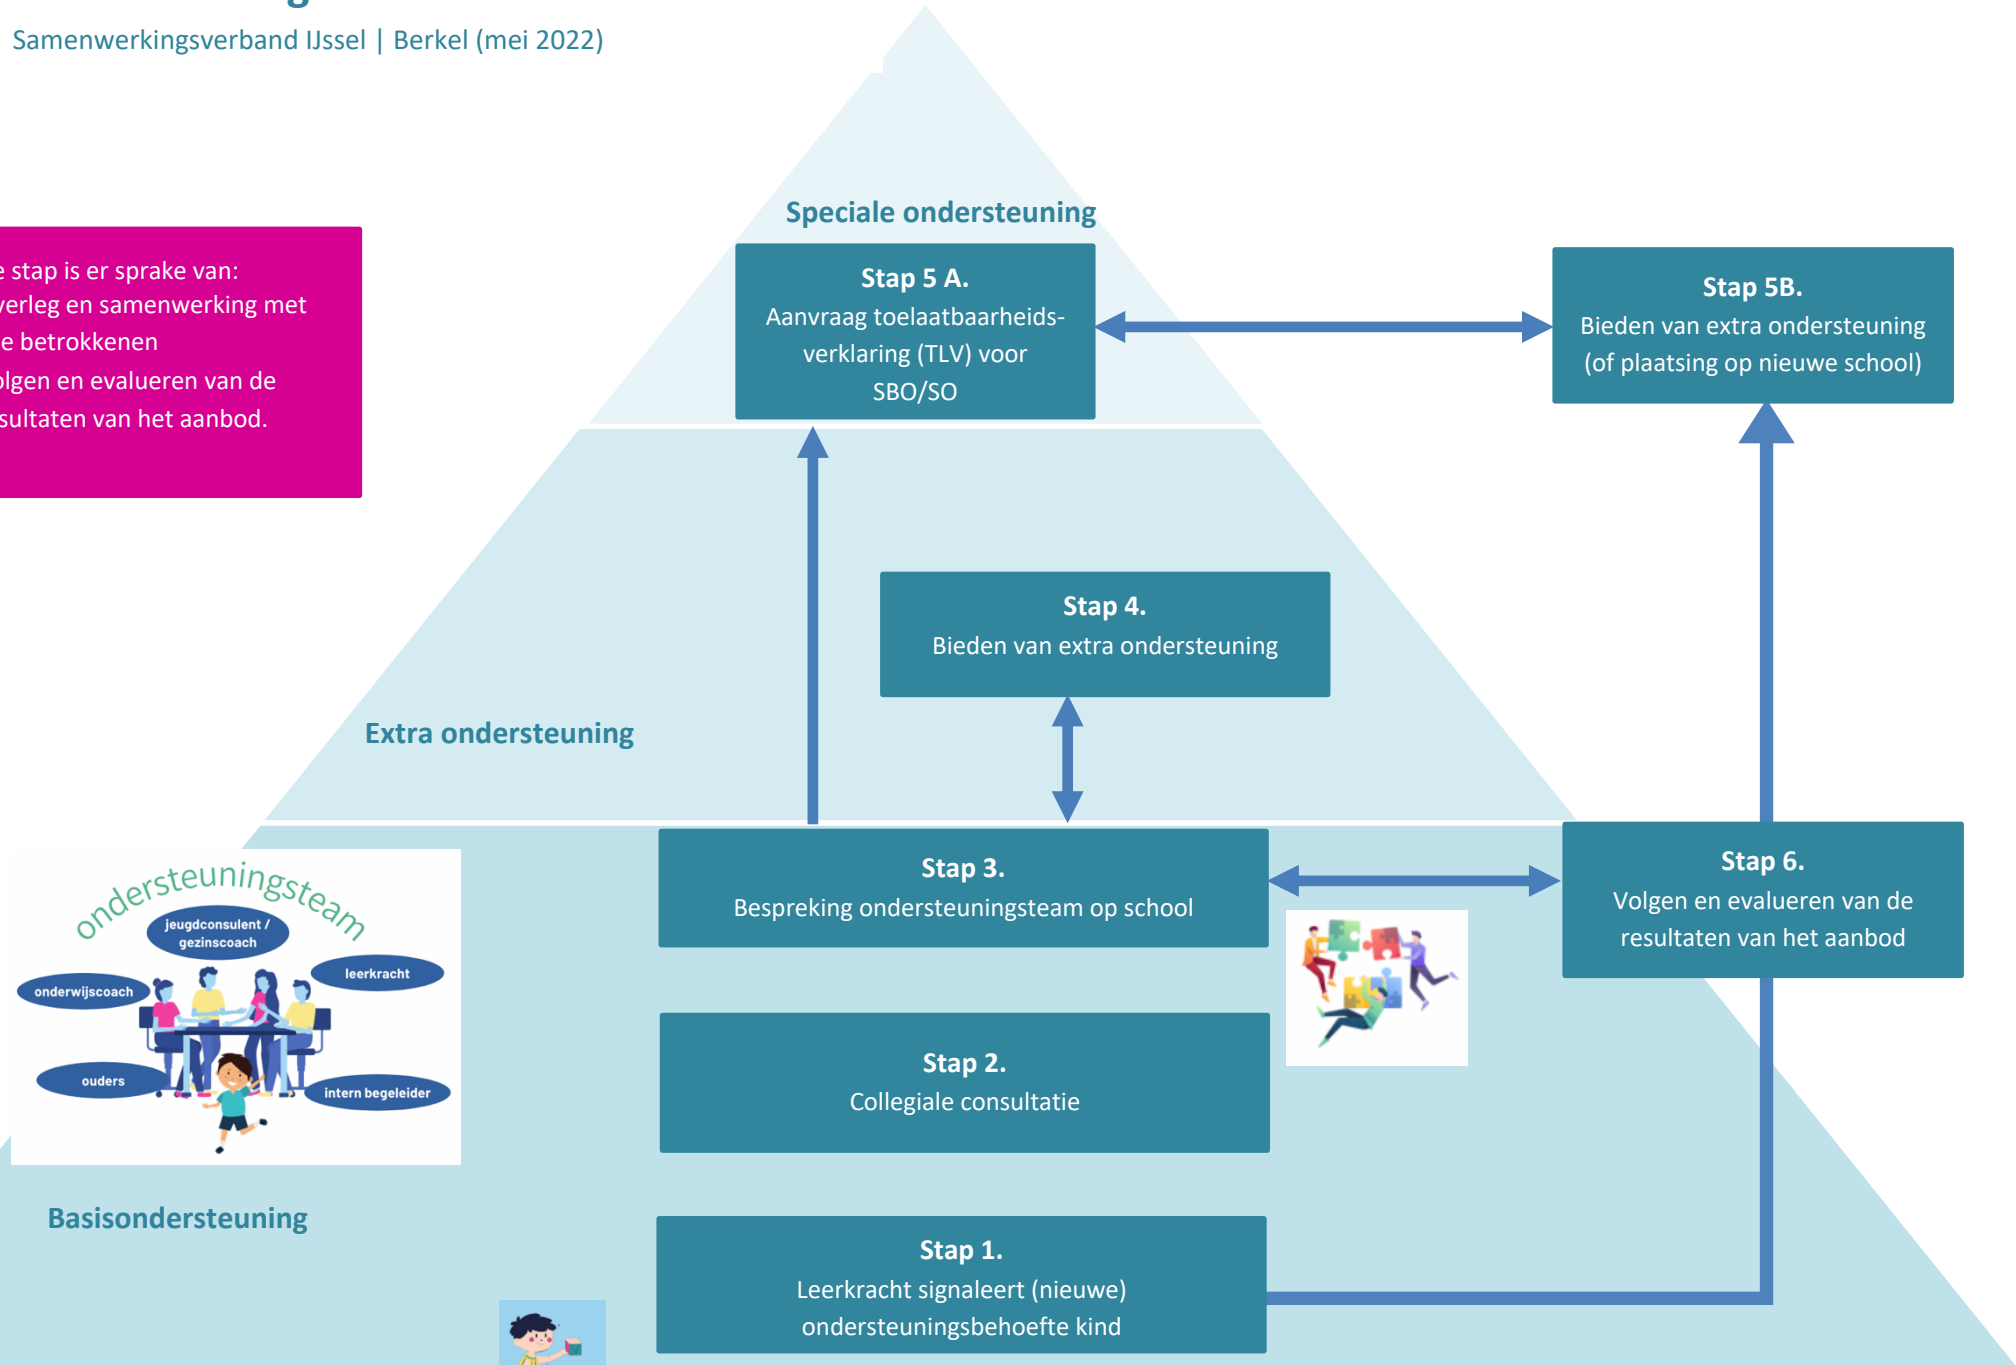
Samenwerkingsverband IJssel | Berkel (mei 2022)

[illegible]e stap is er sprake van:
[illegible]verleg en samenwerking met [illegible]e betrokkenen
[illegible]olgen en evalueren van de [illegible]sultaten van het aanbod.

Speciale ondersteuning

Stap 5 A.
Aanvraag toelaatbaarheidsverklaring (TLV) voor SBO/SO

Stap 5B.
Bieden van extra ondersteuning (of plaatsing op nieuwe school)

Stap 4.
Bieden van extra ondersteuning

Extra ondersteuning

ondersteuningsteam
jeugdconsulent / gezinscoach
leerkracht
onderwijscoach
ouders
intern begeleider

Stap 3.
Bespreking ondersteuningsteam op school

Stap 6.
Volgen en evalueren van de resultaten van het aanbod

Stap 2.
Collegiale consultatie

Basisondersteuning

Stap 1.
Leerkracht signaleert (nieuwe) ondersteuningsbehoefte kind